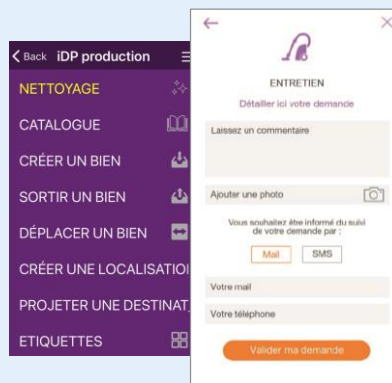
Back iDP production

NETTOYAGE

CATALOGUE

CRÉER UN BIEN

SORTIR UN BIEN

DÉPLACER UN BIEN

CRÉER UNE LOCALISATIO

PROJETER UNE DESTINAT

ETIQUETTES

ENTRETIEN

Détailler ici votre demande

Laissez un commentaire

Ajouter une photo

Vous souhaitez être informé du suivi de votre demande par :

Mail

SMS

Votre mail

Votre téléphone

Valider ma demande